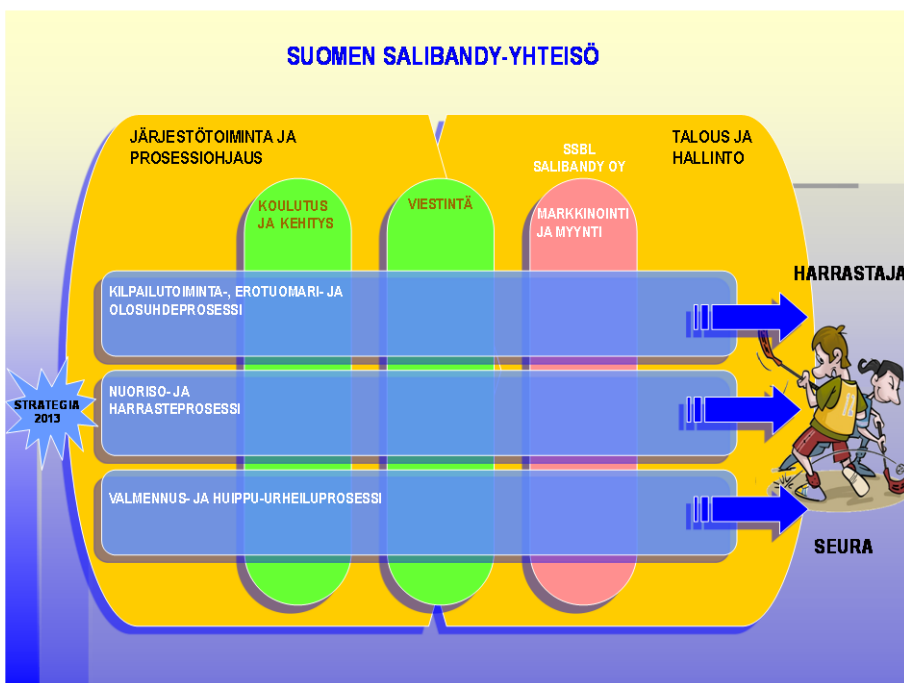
SUOMEN SALIBANDY-YHTEISÖ

JÄRJESTÖTOIMINTA JA PROSESSIOHJAUS

SSBL SALIBANDY OY

TALOUS JA HALLINTO

KOULUTUS JA KEHITYS

VIESTINTÄ

MARKKINOINTI JA MYYNTI

HARRASTAJA

KILPAILUTOIMINTA-, EROTUOMARI- JA OLOSUHDEPROSESSI

STRATEGIA 2013

NUORISO- JA HARRASTEPROSESSI

VALMENNUS- JA HUIPPU-URHEILUPROSESSI

SEURA